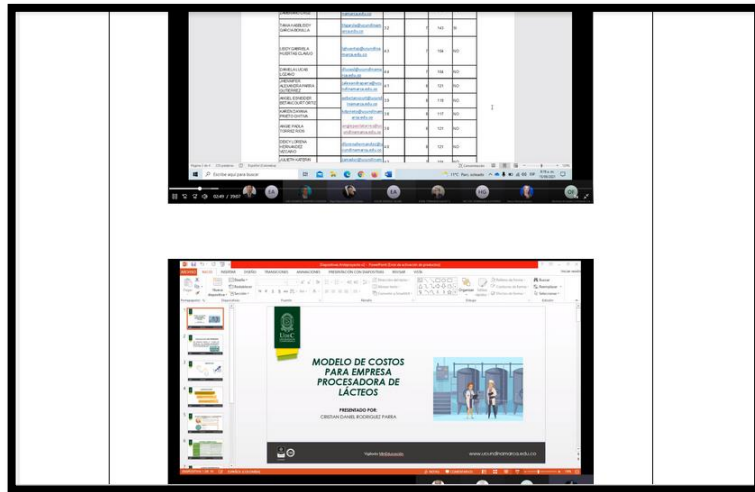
TANIA ANGELIZET GARCIA BONILLA

LEIDY GABRIELA HUERTAS CLAVIJO

DANIELA LUCAS

ANGEL ESNEIDER

ANGIE PAOLA

EIDDY LORENA

LIGUETA

Escribe aquí para buscar

02:49 / 29:07

MODELO DE COSTOS PARA EMPRESA PROCESADORA DE LÁCTEOS

PRESENTADO POR:
CRISTIAN DANIEL RODRIGUEZ PARRA

www.ucundinamarca.edu.co

UCundinamarca